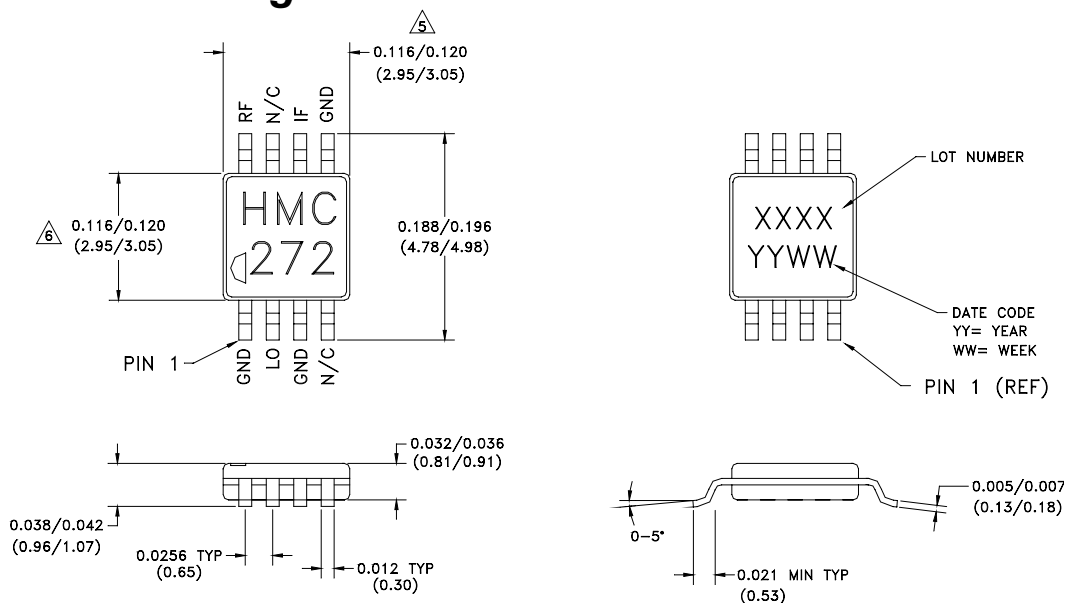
5
0.116/0.120
(2.95/3.05)

RF N/C IF GND

6 0.116/0.120
(2.95/3.05)

HMC
272

0.188/0.196
(4.78/4.98)

PIN 1

GND LO GND N/C

LOT NUMBER

XXXX
YYWW

DATE CODE
YY= YEAR
WW= WEEK

PIN 1 (REF)

0.032/0.036
(0.81/0.91)

0.038/0.042
(0.96/1.07)

0.0256 TYP
(0.65)

0.012 TYP
(0.30)

0-5°

0.005/0.007
(0.13/0.18)

0.021 MIN TYP
(0.53)